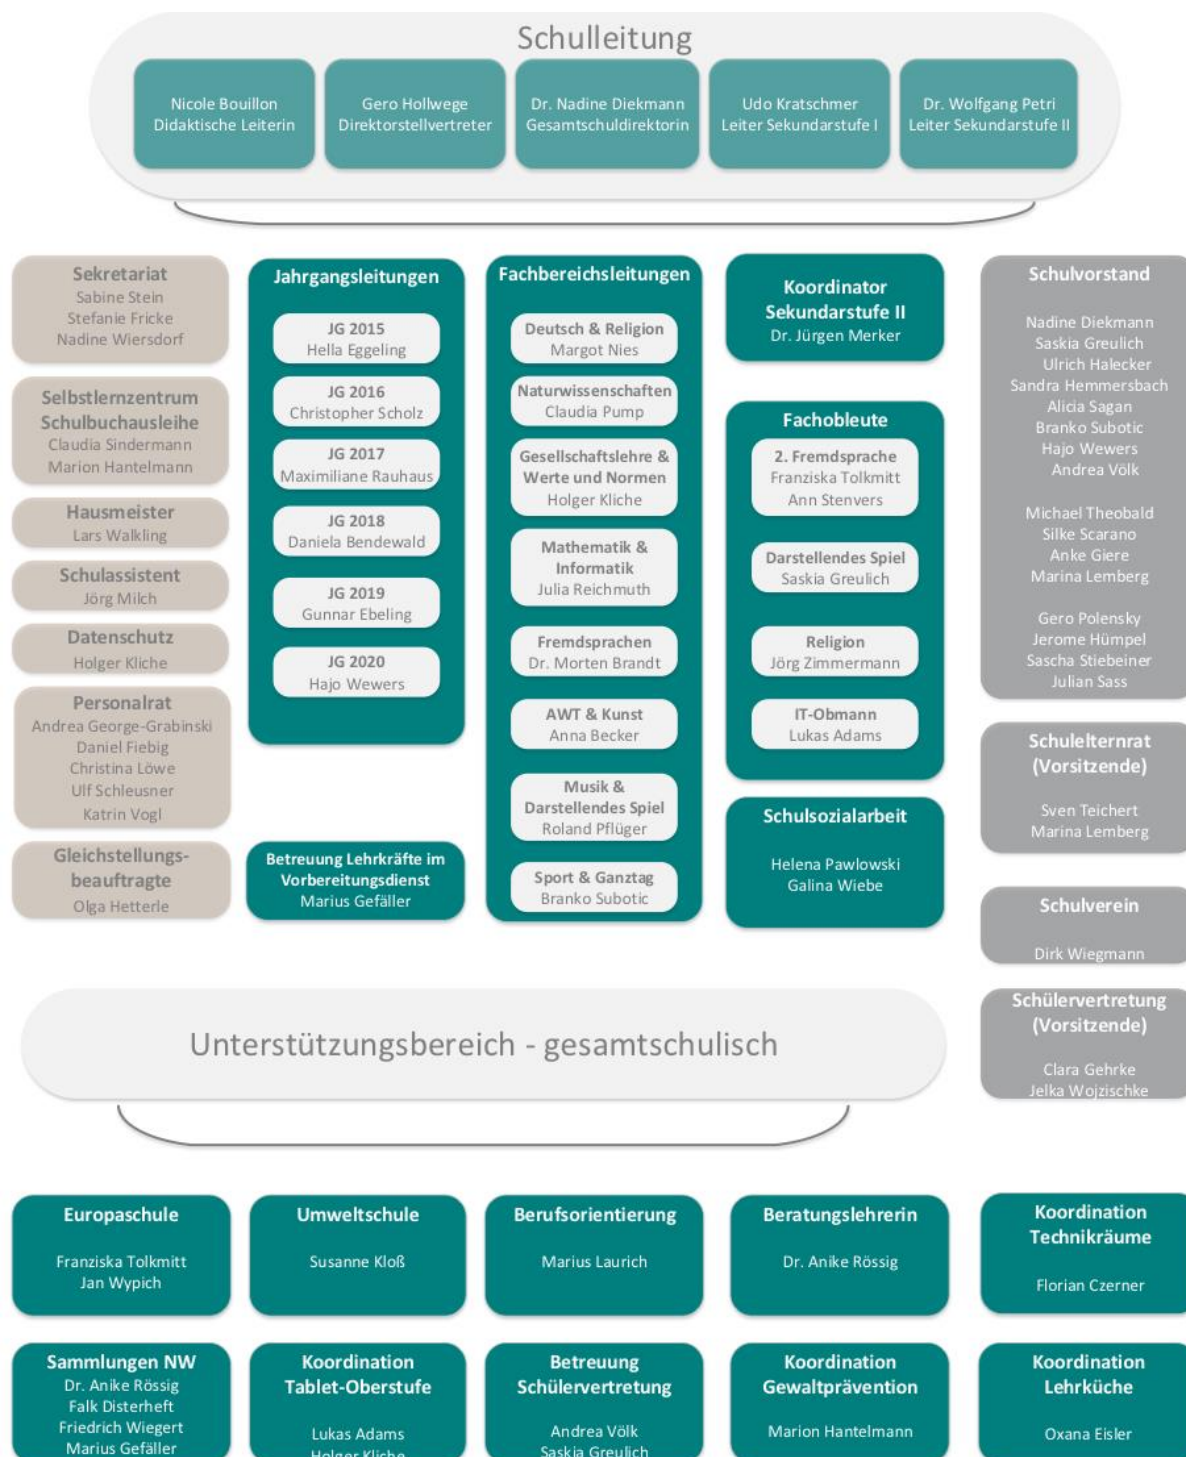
Schulleitung

Nicole Bouillon
Didaktische Leiterin

Gero Hollwege
Direktorstellvertreter

Dr. Nadine Diekmann
Gesamtschuldirektorin

Udo Kratschmer
Leiter Sekundarstufe I

Dr. Wolfgang Petri
Leiter Sekundarstufe II

Sekretariat
Sabine Stein
Stefanie Fricke
Nadine Wiersdorf

Selbstlernzentrum Schulbuchausleihe
Claudia Sindermann
Marion Hantelmann

Hausmeister
Lars Walkling

Schulassistent
Jörg Milch

Datenschutz
Holger Kliche

Personalrat
Andrea George-Grabinski
Daniel Fiebig
Christina Löwe
Ulf Schleusner
Katrin Vogl

Gleichstellungsbeauftragte
Olga Hetterle

Jahrgangsleitungen

JG 2015
Hella Eggeling

JG 2016
Christopher Scholz

JG 2017
Maximiliane Rauhaus

JG 2018
Daniela Bendewald

JG 2019
Gunnar Ebeling

JG 2020
Hajo Wewers

Betreuung Lehrkräfte im Vorbereitungsdienst
Marius Gefäller

Fachbereichsleitungen

Deutsch & Religion
Margot Nies

Naturwissenschaften
Claudia Pump

Gesellschaftslehre & Werte und Normen
Holger Kliche

Mathematik & Informatik
Julia Reichmuth

Fremdsprachen
Dr. Morten Brandt

AWT & Kunst
Anna Becker

Musik & Darstellendes Spiel
Roland Pflüger

Sport & Ganztag
Branko Subotic

Koordinator Sekundarstufe II
Dr. Jürgen Merker

Fachobleute

2. Fremdsprache
Franziska Tolkmitt
Ann Stenvers

Darstellendes Spiel
Saskia Greulich

Religion
Jörg Zimmermann

IT-Obmann
Lukas Adams

Schulsozialarbeit
Helena Pawlowski
Galina Wiebe

Schulvorstand

Nadine Diekmann
Saskia Greulich
Ulrich Halecker
Sandra Hemmersbach
Alicia Sagan
Branko Subotic
Hajo Wewers
Andrea Völk

Michael Theobald
Silke Scarano
Anke Giere
Marina Lemberg

Gero Polensky
Jerome Hümpel
Sascha Stiebeiner
Julian Sass

Schulelternrat (Vorsitzende)
Sven Teichert
Marina Lemberg

Schulverein
Dirk Wiegmann

Schülervertretung (Vorsitzende)
Clara Gehrke
Jelka Wojzischke

Unterstützungsbereich - gesamtschulisch

Europaschule
Franziska Tolkmitt
Jan Wypich

Umweltschule
Susanne Kloß

Berufsorientierung
Marius Laurich

Beratungslehrerin
Dr. Anike Rössig

Koordination Techniräume
Florian Czerner

Sammlungen NW
Dr. Anike Rössig
Falk Disterheft
Friedrich Wiegert
Marius Gefäller

Koordination Tablet-Oberstufe
Lukas Adams
Holger Kliche

Betreuung Schülervertretung
Andrea Völk
Saskia Greulich

Koordination Gewaltprävention
Marion Hantelmann

Koordination Lehrküche
Oxana Eisler